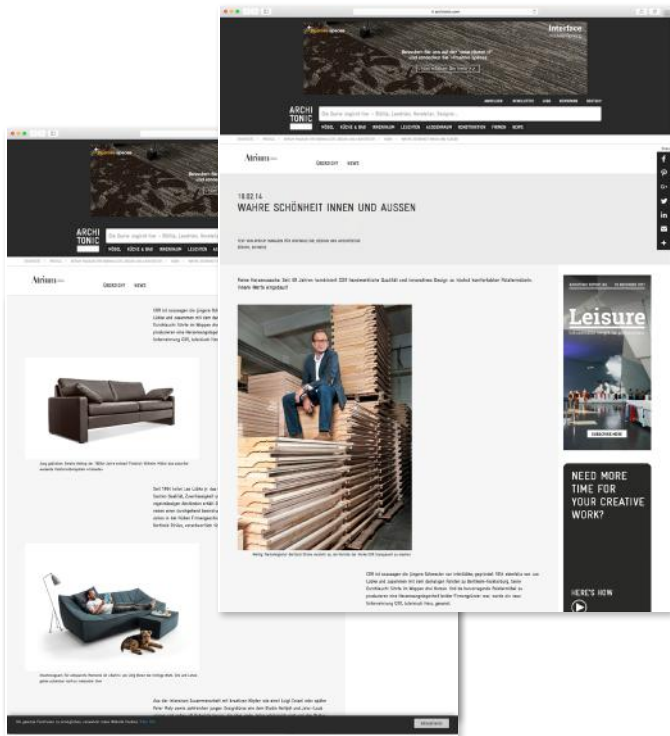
Interface

ARCHI TONIC

Die Suche beginnt hier – Möbel, Leuchten, Hersteller, Designer...

MÖBEL KÜCHE & BAD BADEZIMMER LEUCHTEN ACCESSOIRES KONSTRUKTION FIRMEN NEWS

Atrium

ÜBERSICHT NEWS

18.02.14
WAHRE SCHÖNHEIT INNEN UND AUSSEN

Leisure

NEED MORE TIME FOR YOUR CREATIVE WORK?

HERE'S HOW

ARCHI TONIC

Die Suche beginnt hier – Möbel, Leuchten, Hersteller, Designer...

MÖBEL KÜCHE & BAD BADEZIMMER LEUCHTEN

Atrium

ÜBERSICHT NEWS